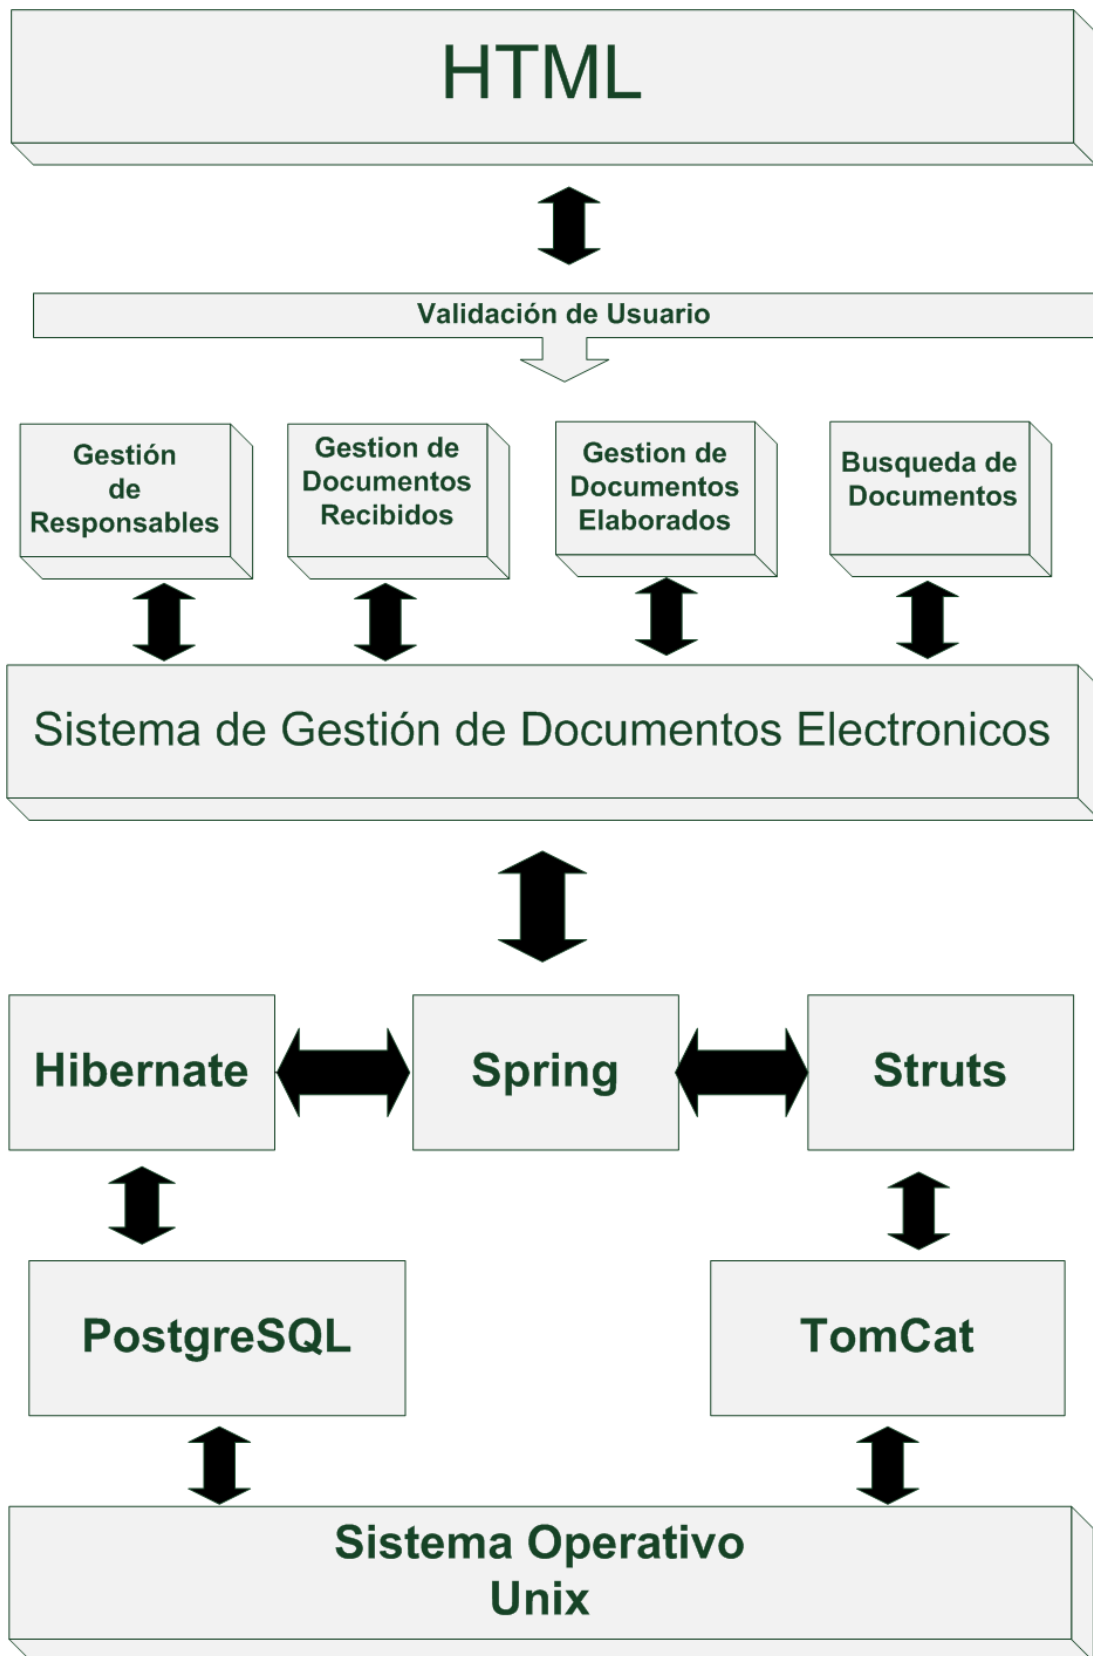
HTML

Validación de Usuario

Gestión de Responsables

Gestion de Documentos Recibidos

Gestion de Documentos Elaborados

Busqueda de Documentos

Sistema de Gestión de Documentos Electronicos

Hibernate

Spring

Struts

PostgreSQL

TomCat

Sistema Operativo Unix